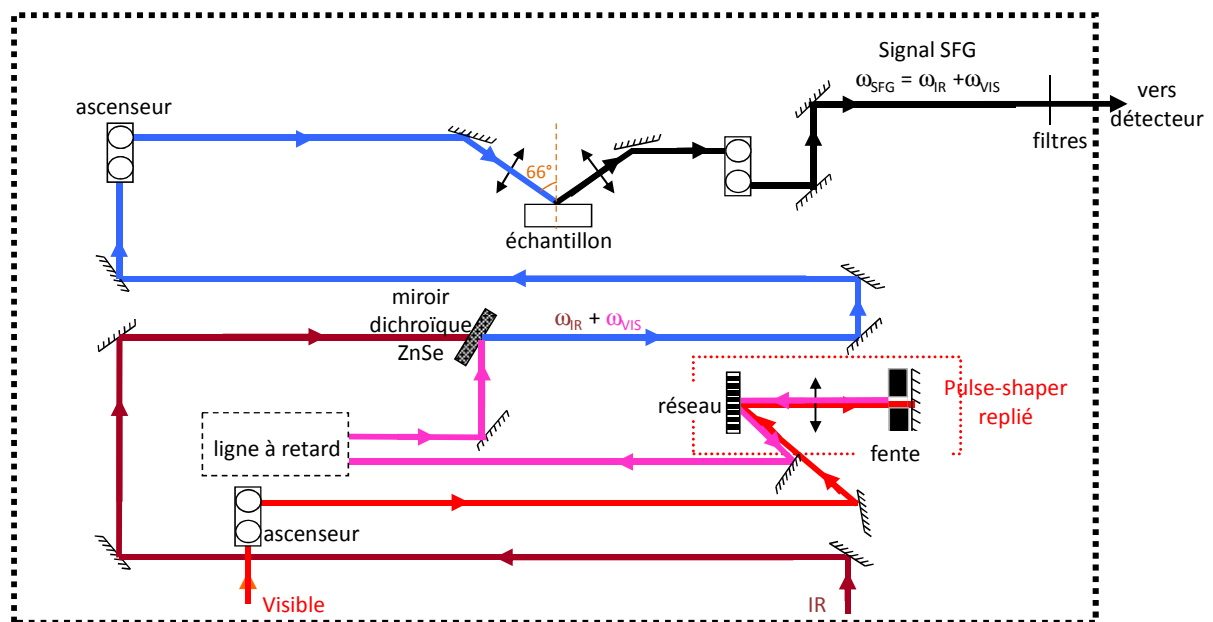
Signal SFG
$\omega_{SFG} = \omega_{IR} + \omega_{VIS}$

vers détecteur

filtres

ascenseur

66°

échantillon

miroir dichroïque ZnSe

$\omega_{IR} + \omega_{VIS}$

réseau

Pulse-shaper replié

fente

ligne à retard

ascenseur

Visible

IR